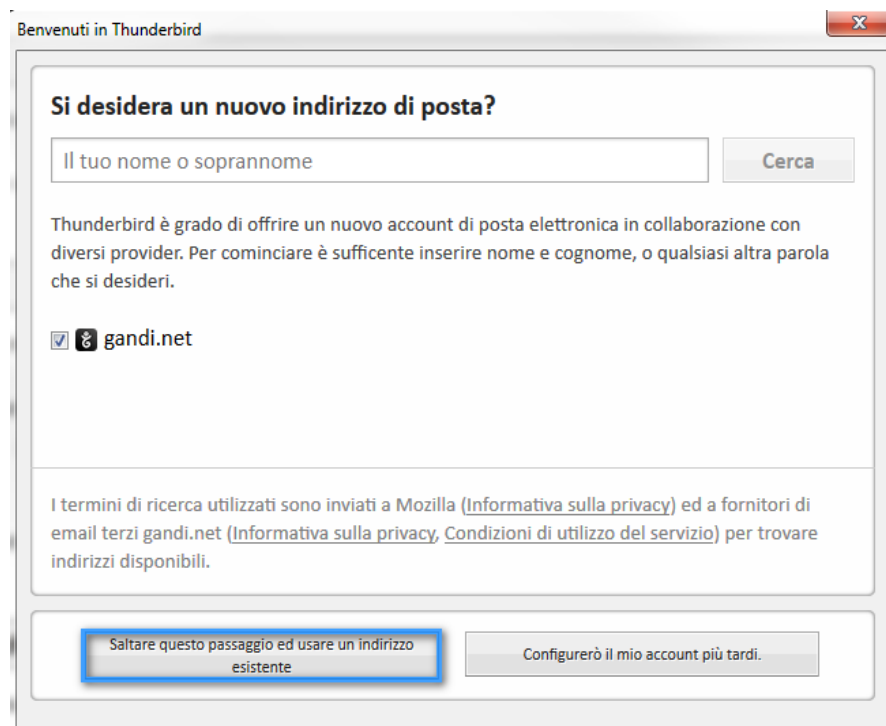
Benvenuti in Thunderbird

X

Si desidera un nuovo indirizzo di posta?

Il tuo nome o soprannome

Cerca

Thunderbird è grado di offrire un nuovo account di posta elettronica in collaborazione con diversi provider. Per cominciare è sufficente inserire nome e cognome, o qualsiasi altra parola che si desideri.

gandi.net

I termini di ricerca utilizzati sono inviati a Mozilla (Informativa sulla privacy) ed a fornitori di email terzi gandi.net (Informativa sulla privacy, Condizioni di utilizzo del servizio) per trovare indirizzi disponibili.

Saltare questo passaggio ed usare un indirizzo esistente

Configurerò il mio account più tardi.